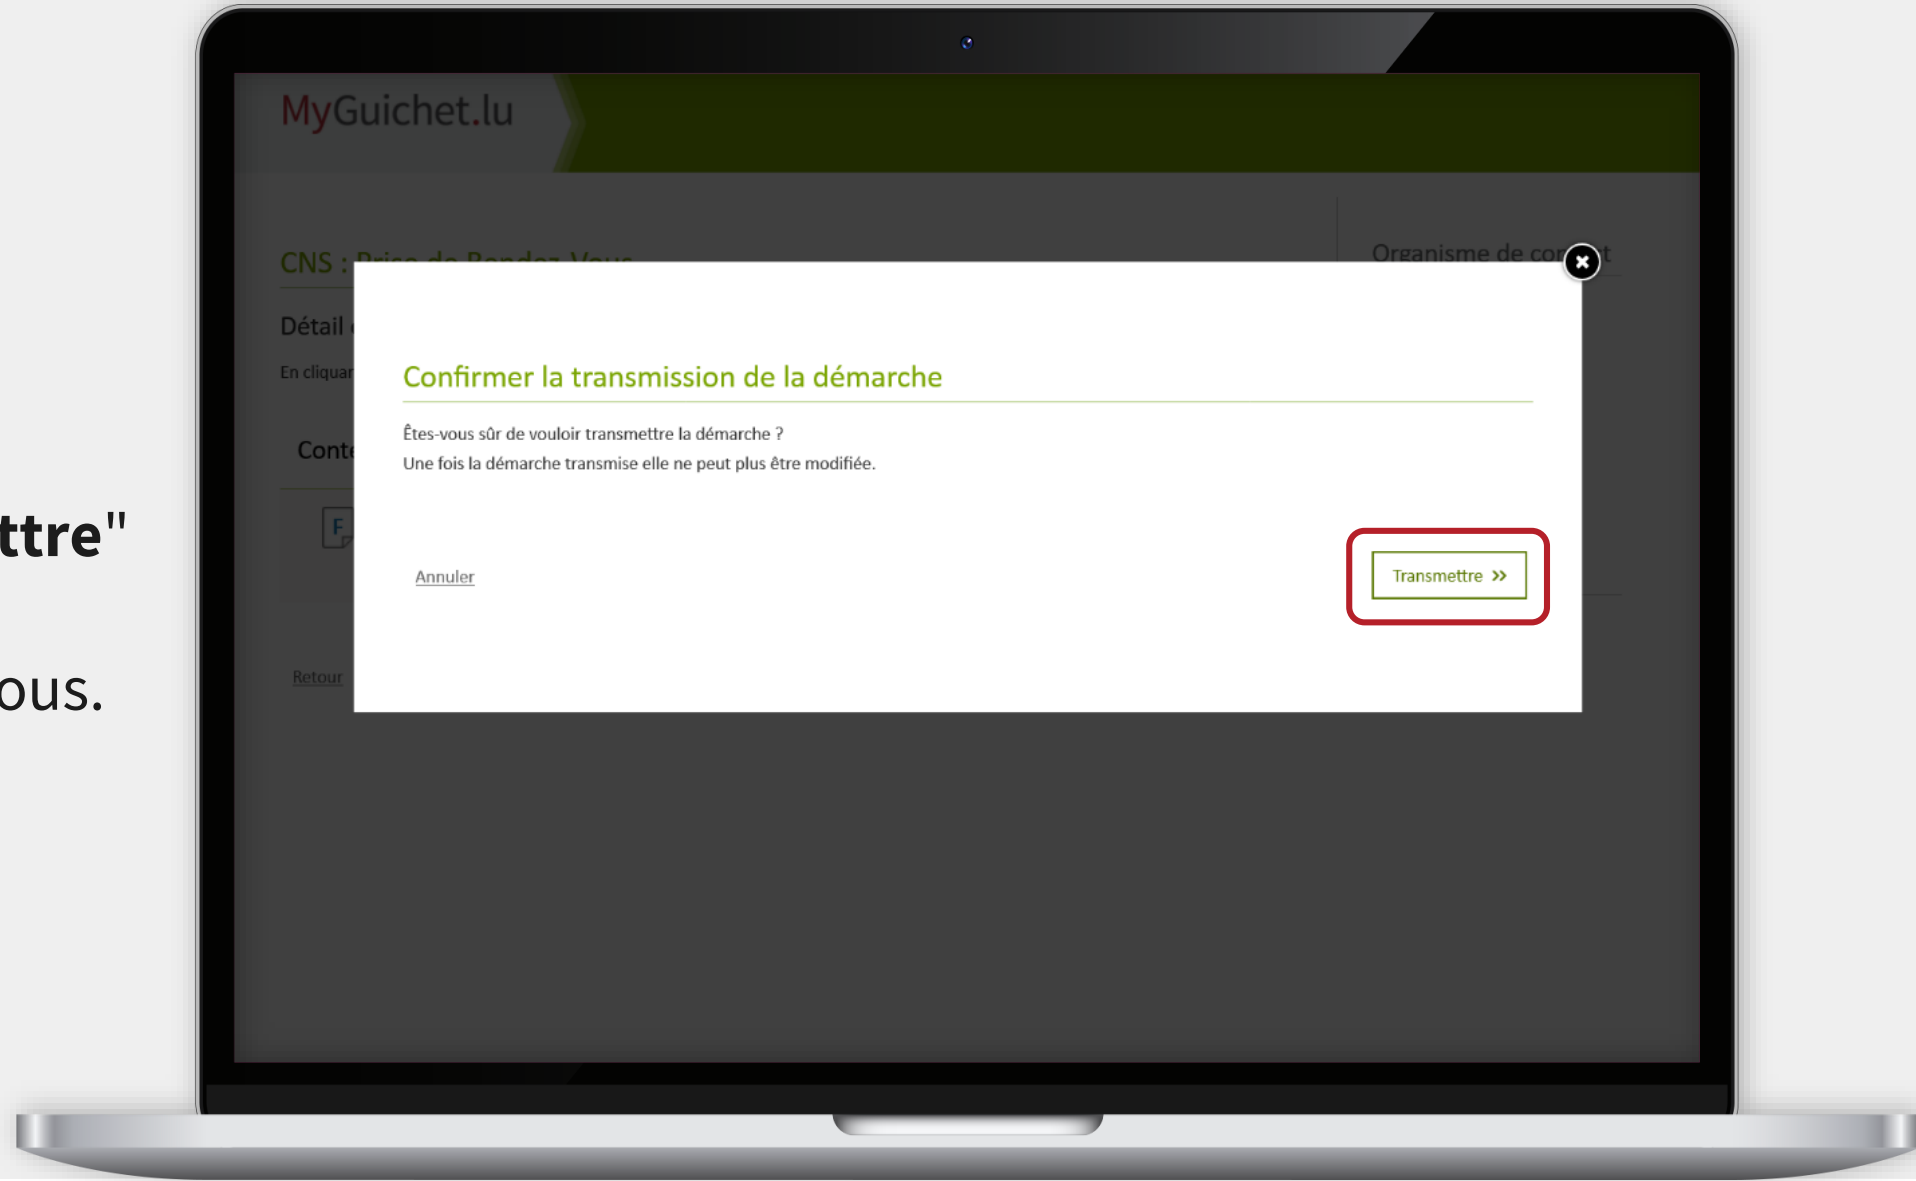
ttre"

ous.

MyGuichet.lu

CNS : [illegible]

Organisme de co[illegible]t

Détail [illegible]

En cliquan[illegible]

Conte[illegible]

Retour

Confirmer la transmission de la démarche

Êtes-vous sûr de vouloir transmettre la démarche ?
Une fois la démarche transmise elle ne peut plus être modifiée.

Annuler

Transmettre »